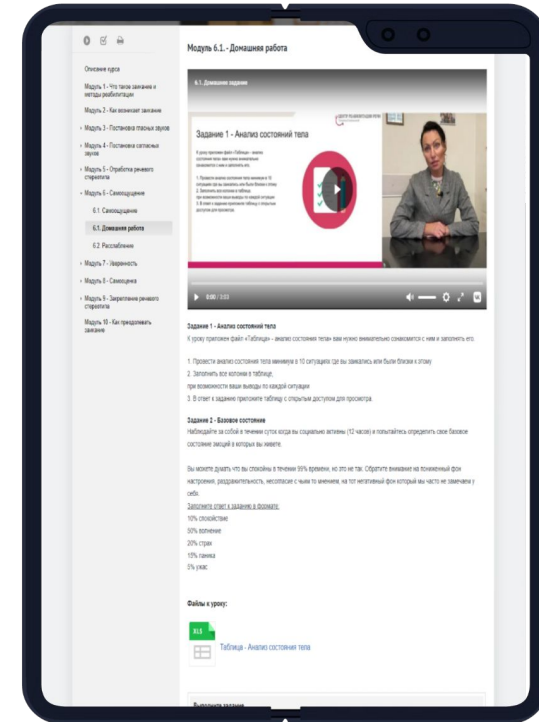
Модуль 6.1. - Домашняя работа

Описание курса

Модуль 1 - Что такое заикание и методы реабилитации

Модуль 2 - Как возникает заикание

Модуль 3 - Постановка гласных звуков

Модуль 4 - Постановка согласных звуков

Модуль 5 - Отработка речевого стереотипа

Модуль 6 - Самоощущение

6.1. Самоощущение

6.1. Домашняя работа

6.2. Расслабление

Модуль 7 - Уверенность

Модуль 8 - Самооценка

Модуль 9 - Закрепление речевого стереотипа

Модуль 10 - Как преодолевать заикание

6.1. Домашнее задание

Задание 1 - Анализ состояний тела

0:00 / 3:03

Задание 1 - Анализ состояний тела

К уроку приложен файл «Таблица» - анализ состояния тела» вам нужно внимательно ознакомится с ним и заполнить его.

1. Провести анализ состояния тела минимум в 10 ситуациях где вы заикались или были близки к этому
2. Заполнить все колонки в таблице,
при возможности ваши выводы по каждой ситуации
3. В ответ к заданию приложите таблицу с открытым доступом для просмотра

Задание 2 - Базовое состояние

Наблюдайте за собой в течении суток когда вы социально активны (12 часов) и попытайтесь определить свое базовое состояние эмоций в которых вы живете.

Вы можете думать что вы спокойны в течении 99% времени, но это не так. Обратите внимание на пониженный фон настроения, раздражительность, несогласие с чьим то мнением, на тот негативный фон который мы часто не замечаем у себя.

Заполните ответ к заданию в формате:
10% спокойствие
50% волнение
20% страх
15% паника
5% ужас

Файлы к уроку:

XLS

Таблица - Анализ состояния тела

Выполнить задание